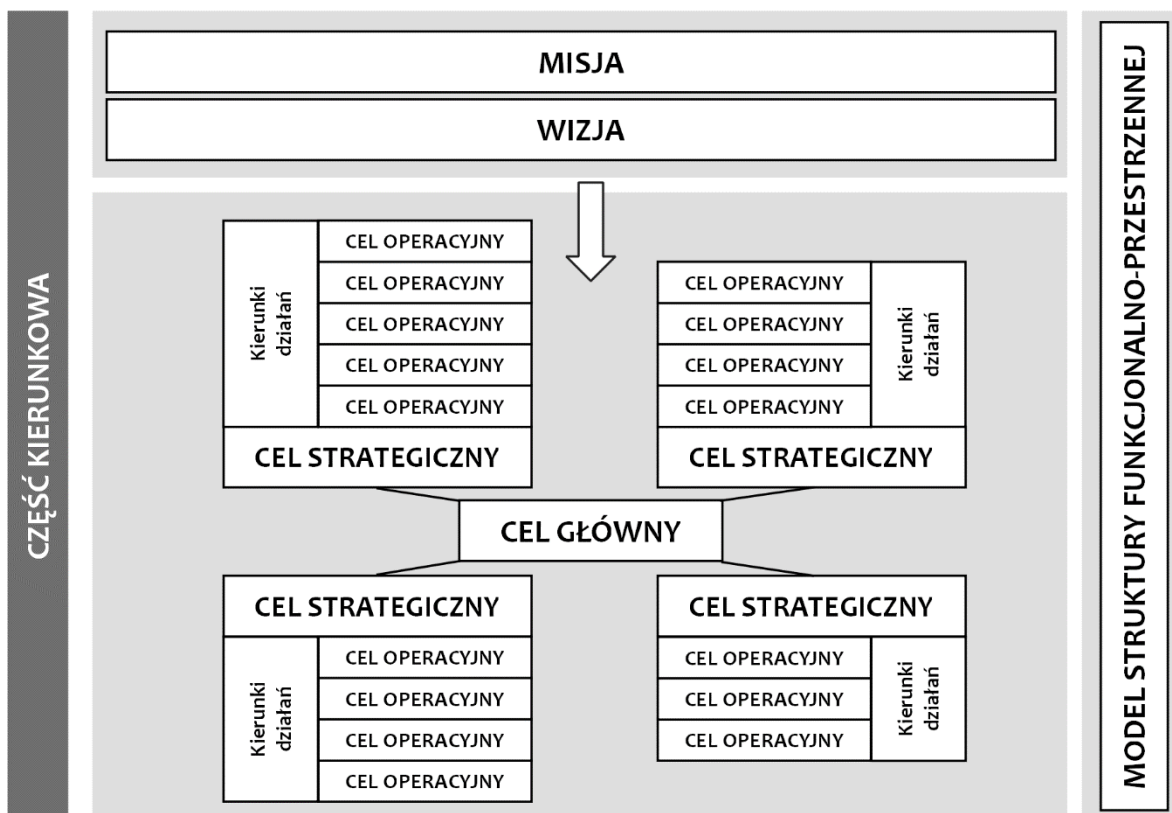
CZĘŚĆ KIERUNKOWA

MISJA

WIZJA

Kierunki działań

CEL OPERACYJNY

CEL OPERACYJNY

CEL OPERACYJNY

CEL OPERACYJNY

CEL OPERACYJNY

CEL STRATEGICZNY

CEL OPERACYJNY

CEL OPERACYJNY

CEL OPERACYJNY

CEL OPERACYJNY

Kierunki działań

CEL STRATEGICZNY

CEL GŁÓWNY

CEL STRATEGICZNY

Kierunki działań

CEL OPERACYJNY

CEL OPERACYJNY

CEL OPERACYJNY

CEL OPERACYJNY

CEL STRATEGICZNY

CEL OPERACYJNY

CEL OPERACYJNY

CEL OPERACYJNY

Kierunki działań

MODEL STRUKTURY FUNKCJONALNO-PRZESTRZENNEJ